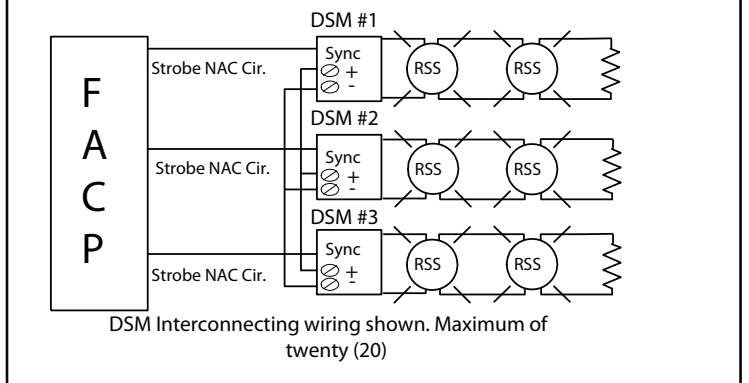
F
A
C
P

Strobe NAC Cir.

DSM #1

Sync
+
-

RSS

RSS

Strobe NAC Cir.

DSM #2

Sync
+
-

RSS

RSS

Strobe NAC Cir.

DSM #3

Sync
+
-

RSS

RSS

DSM Interconnecting wiring shown. Maximum of twenty (20)